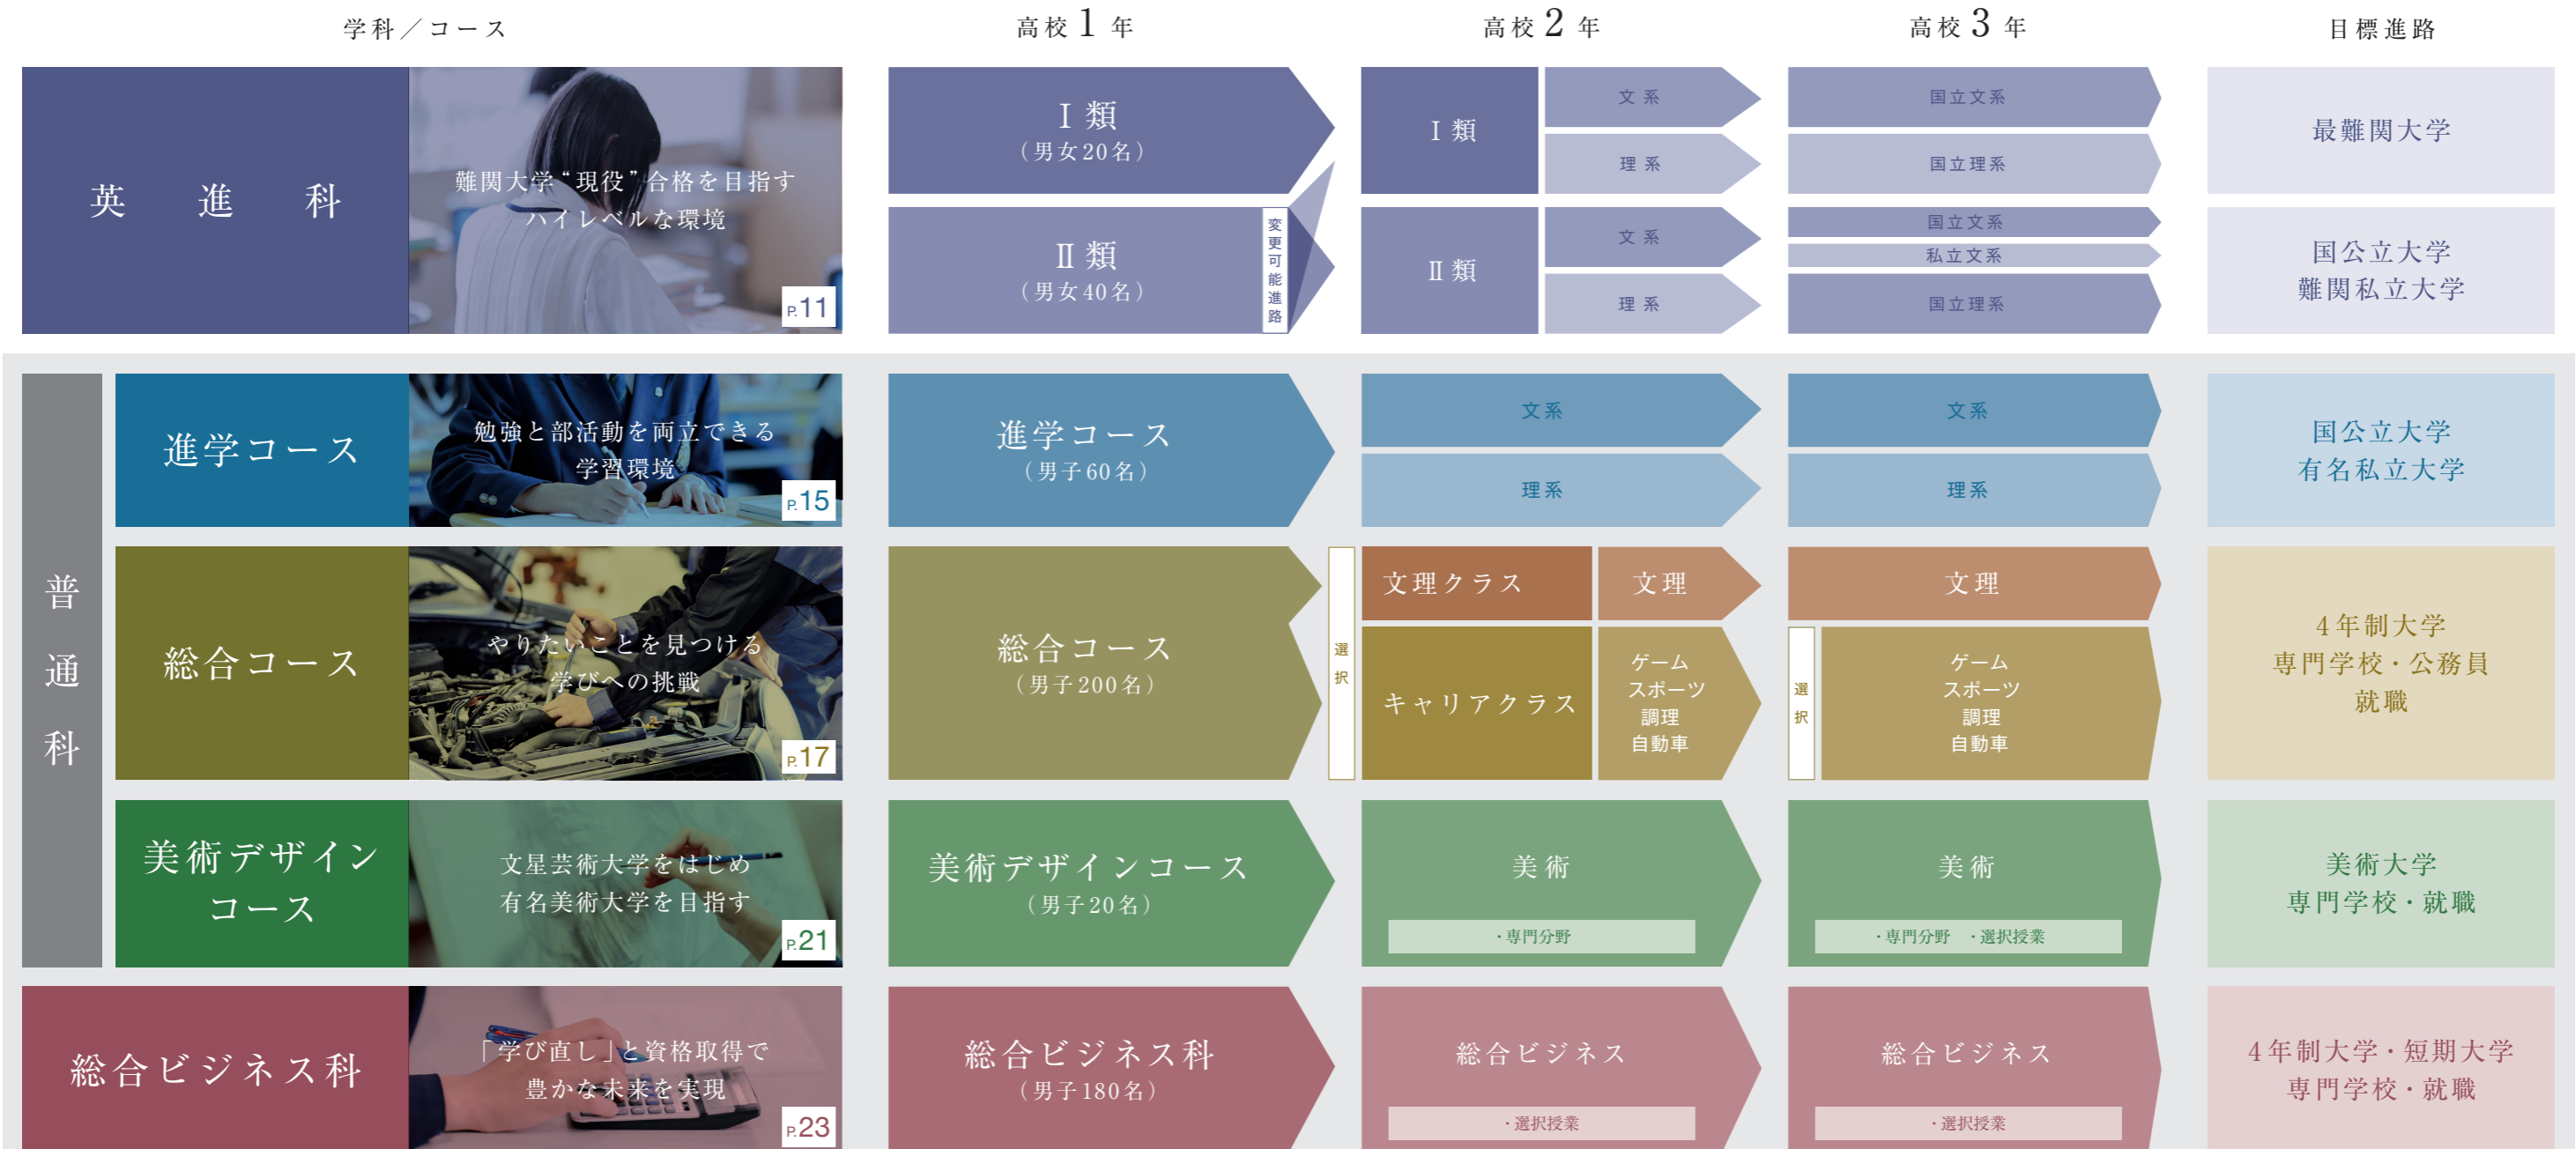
学科／コース

高校 1 年

高校 2 年

高校 3 年

目標進路

英 進 科

難関大学"現役"合格を目指すハイレベルな環境

P.11

Ⅰ類
（男女20名）

Ⅱ類
（男女40名）

変更可能進路

Ⅰ類

文系

理系

Ⅱ類

文系

理系

国立文系

国立理系

国立文系

私立文系

国立理系

最難関大学

国公立大学
難関私立大学

普通科

進学コース

勉強と部活動を両立できる学習環境

P.15

進学コース
（男子60名）

文系

理系

文系

理系

国公立大学
有名私立大学

総合コース

やりたいことを見つける学びへの挑戦

P.17

総合コース
（男子200名）

選択

文理クラス

文理

キャリアクラス

ゲーム
スポーツ
調理
自動車

文理

選択

ゲーム
スポーツ
調理
自動車

4年制大学
専門学校・公務員
就職

美術デザインコース

文星芸術大学をはじめ有名美術大学を目指す

P.21

美術デザインコース
（男子20名）

美術

・専門分野

美術

・専門分野 ・選択授業

美術大学
専門学校・就職

総合ビジネス科

「学び直し」と資格取得で豊かな未来を実現

P.23

総合ビジネス科
（男子180名）

総合ビジネス

・選択授業

総合ビジネス

・選択授業

4年制大学・短期大学
専門学校・就職